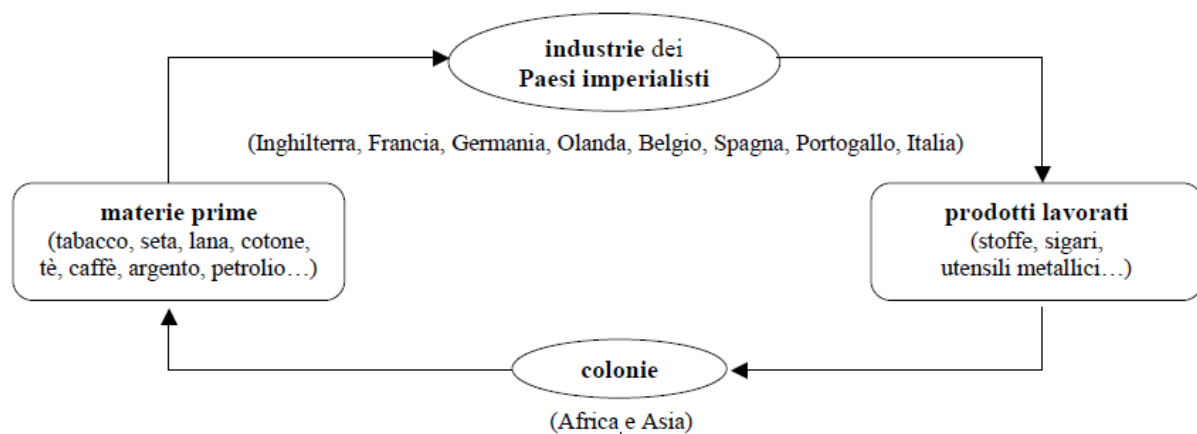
industrie dei
Paesi imperialisti

(Inghilterra, Francia, Germania, Olanda, Belgio, Spagna, Portogallo, Italia)

materie prime
(tabacco, seta, lana, cotone, tè, caffè, argento, petrolio…)

prodotti lavorati
(stoffe, sigari, utensili metallici…)

colonie
(Africa e Asia)